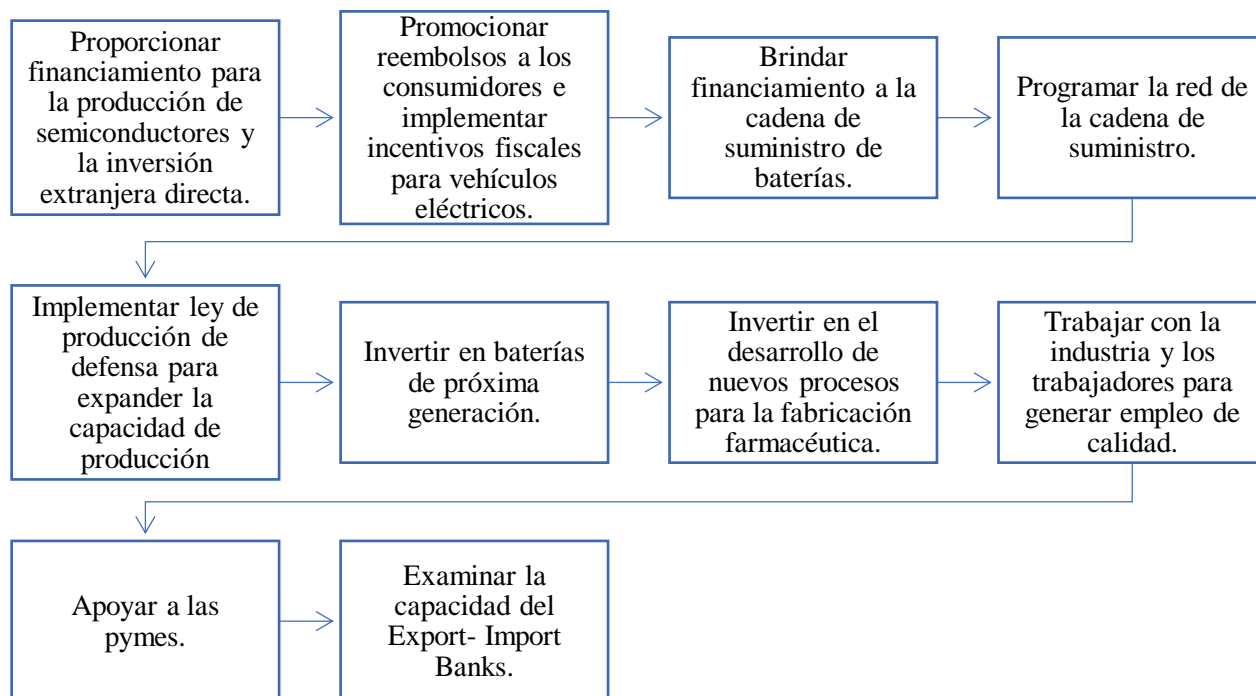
Proporcionar financiamiento para la producción de semiconductores y la inversión extranjera directa.

Promocionar reembolsos a los consumidores e implementar incentivos fiscales para vehículos eléctricos.

Brindar financiamiento a la cadena de suministro de baterías.

Programar la red de la cadena de suministro.

Implementar ley de producción de defensa para expander la capacidad de producción

Invertir en baterías de próxima generación.

Invertir en el desarrollo de nuevos procesos para la fabricación farmacéutica.

Trabajar con la industria y los trabajadores para generar empleo de calidad.

Apoyar a las pymes.

Examinar la capacidad del Export- Import Banks.